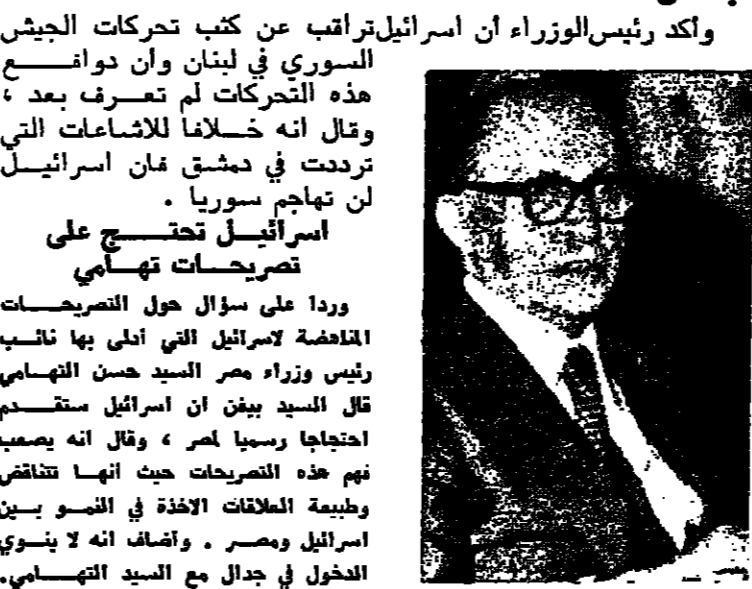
وأكد رئيس الوزراء ان اسرائيل تراقب عن كثب تحركات الجيش السوري في لبنان وان دوافع هذه التحركات لم تعرف بعد ، وقال انه خلافا للاشاعات التي ترددت في دمشق فان اسرائيل لن تهاجم سوريا .

اسرائيل تحتج على تصريحات تهامي

وردا على سؤال حول التصريحات المناهضة لاسرائيل التي أدلى بها نائب رئيس وزراء مصر السيد حسن التهامي قال السيد بيغن ان اسرائيل ستقدم احتجاجا رسميا لمصر ، وقال انه يصعب فهم هذه التصريحات حيث انها تتناقض وطبيعة العلاقات الاخذة في النمو بين اسرائيل ومصر . واضاف انه لا ينوي الدخول في جدال مع السيد التهامي.

بيغن